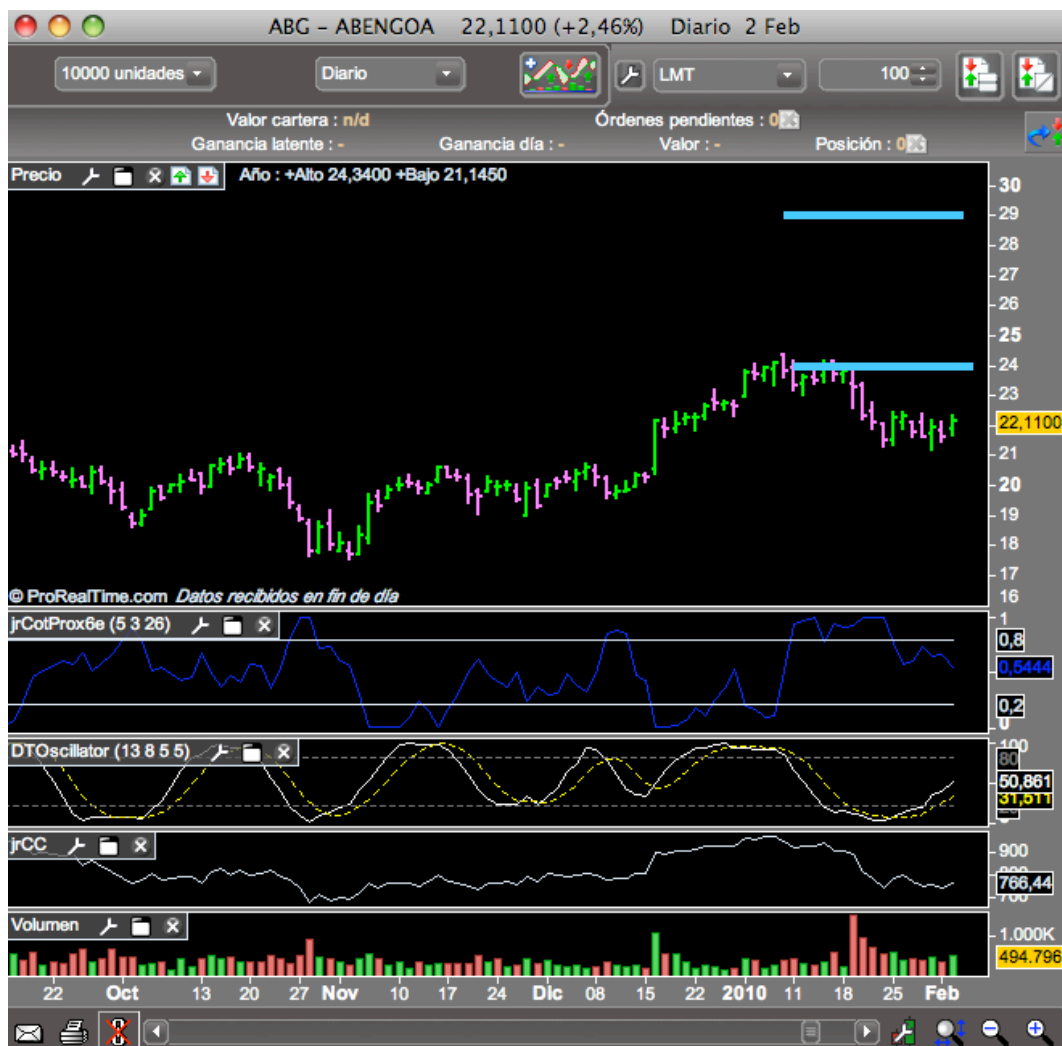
ABG – ABENGOA 22,1100 (+2,46%) Diario 2 Feb

10000 unidades
Diario
LMT
100

Valor cartera : n/d
Órdenes pendientes : 0
Ganancia latente : -
Ganancia día : -
Valor : -
Posición : 0

Precio
Año : +Alto 24,3400 +Bajo 21,1450

30
29
28
27
26
25
24
23
22,1100
21
20
19
18
17
16

© ProRealTime.com Datos recibidos en fin de día

jrCotProx6e (5 3 26)
1
0,8
0,5444
0,2
0

DTOscillator (13 8 5 5)
100
80
50,861
31,511

jrCC
900
766,44
700

Volumen
1.000K
494.796

22 Oct 13 20 27 Nov 10 17 24 Dic 08 15 22 2010 11 18 25 Feb